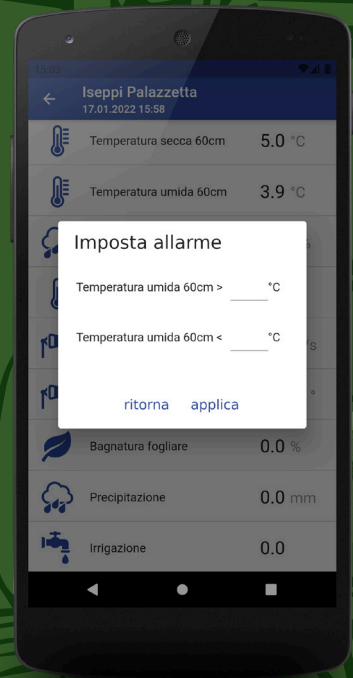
15:58

Iseppi Palazzetta
17.01.2022 15:58

Temperatura secca 60cm 5.0 °C

Temperatura umida 60cm 3.9 °C

Imposta allarme

Temperatura umida 60cm > °C

Temperatura umida 60cm < °C

ritorna applica

Bagnatura fogliare 0.0 %

Precipitazione 0.0 mm

Irrigazione 0.0